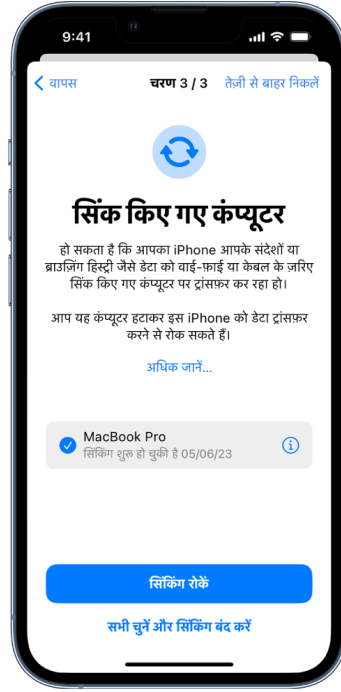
9:41

वापस
चरण 3 / 3
तेज़ी से बाहर निकलें

सिंक किए गए कंप्यूटर

हो सकता है कि आपका iPhone आपके संदेशों या ब्राउज़िंग हिस्ट्री जैसे डेटा को वाई-फ़ाई या केबल के ज़रिए सिंक किए गए कंप्यूटर पर ट्रांसफ़र कर रहा हो।

आप यह कंप्यूटर हटाकर इस iPhone को डेटा ट्रांसफ़र करने से रोक सकते हैं।

अधिक जानें...

MacBook Pro
सिंकिंग शुरू हो चुकी है 05/06/23

सिंकिंग रोकें

सभी चुनें और सिंकिंग बंद करें